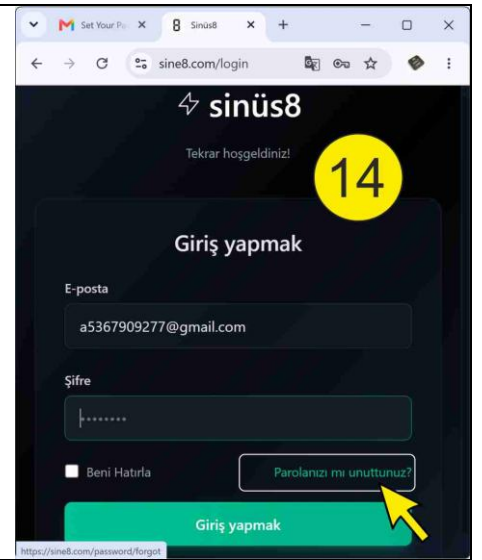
Set Your Pa
Sinüs8
sine8.com/login
sinüs8
Tekrar hoşgeldiniz!
14
Giriş yapmak
E-posta
a5367909277@gmail.com
Şifre
••••••••
Beni Hatırla
Parolanızı mı unuttunuz?
Giriş yapmak
https://sine8.com/password/forgot